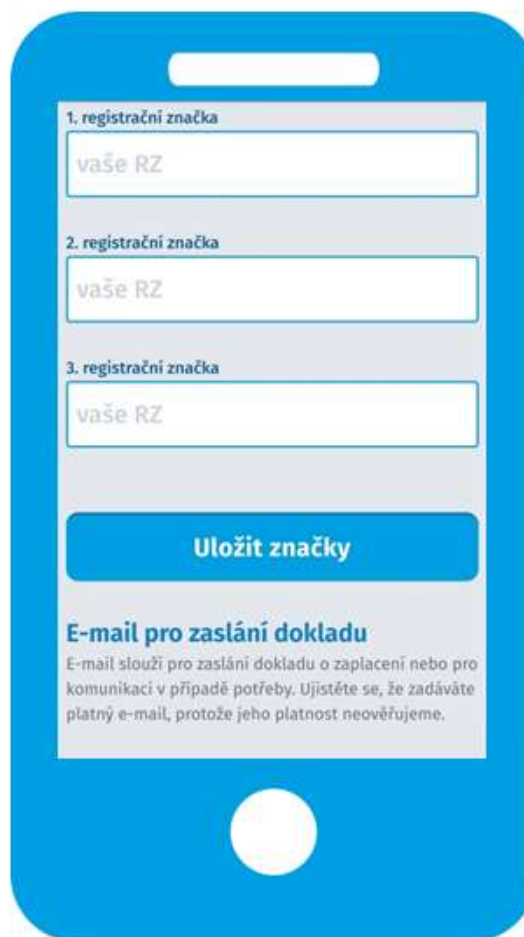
1. registrační značka

vaše RZ

2. registrační značka

vaše RZ

3. registrační značka

vaše RZ

Uložit značky

E-mail pro zaslání dokladu

E-mail slouží pro zaslání dokladu o zaplacení nebo pro komunikaci v případě potřeby. Ujistěte se, že zadáváte platný e-mail, protože jeho platnost neověřujeme.